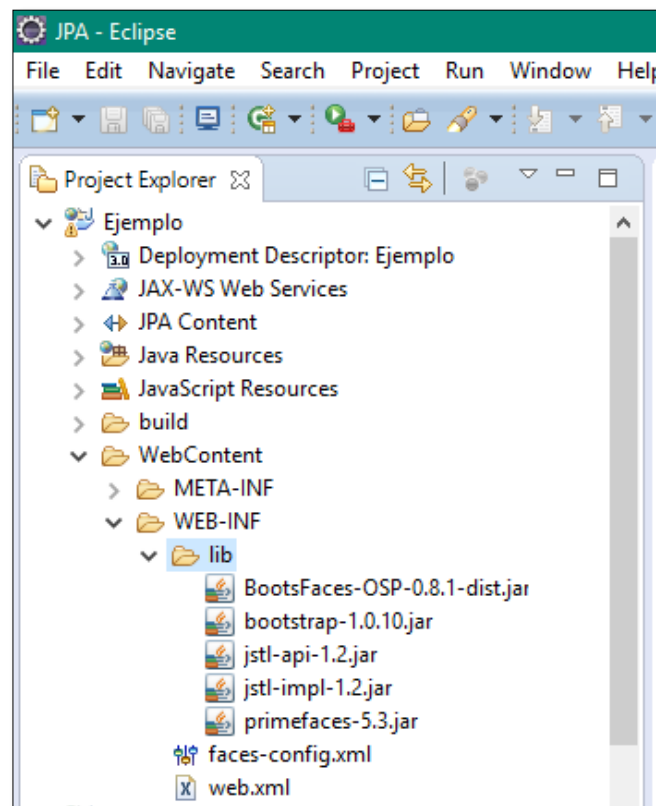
JPA - Eclipse

File Edit Navigate Search Project Run Window Help

Project Explorer

Ejemplo
Deployment Descriptor: Ejemplo
JAX-WS Web Services
JPA Content
Java Resources
JavaScript Resources
build
WebContent
META-INF
WEB-INF
lib
BootsFaces-OSP-0.8.1-dist.jar
bootstrap-1.0.10.jar
jstl-api-1.2.jar
jstl-impl-1.2.jar
primefaces-5.3.jar
faces-config.xml
web.xml